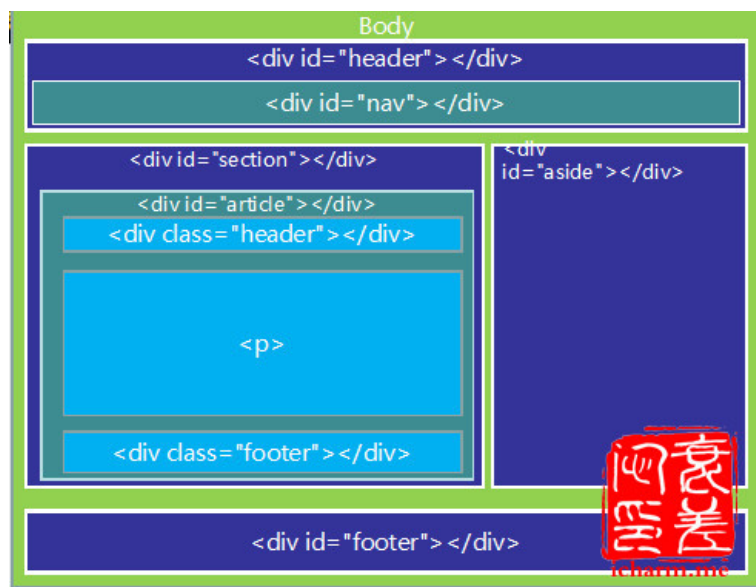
Body

<div id="header"></div>

<div id="nav"></div>

<div id="section"></div>

<div id="aside"></div>

<div id="article"></div>

<div class="header"></div>

<p>

<div class="footer"></div>

<div id="footer"></div>

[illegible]

icharm.me